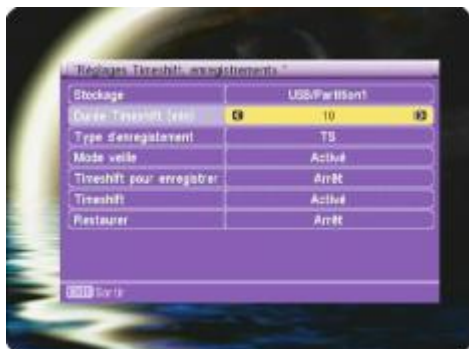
"Réglages Timeshift: enregistrements "

| Stockage | USB/Partition1 |
|---|---|
| Durée Timeshift (min) | 10 |
| Type d'enregistrement | TS |
| Mode veille | Activé |
| Timeshift pour enregistrer | Arrêt |
| Timeshift | Activé |
| Restaurer | Arrêt |

EXIT Sortir